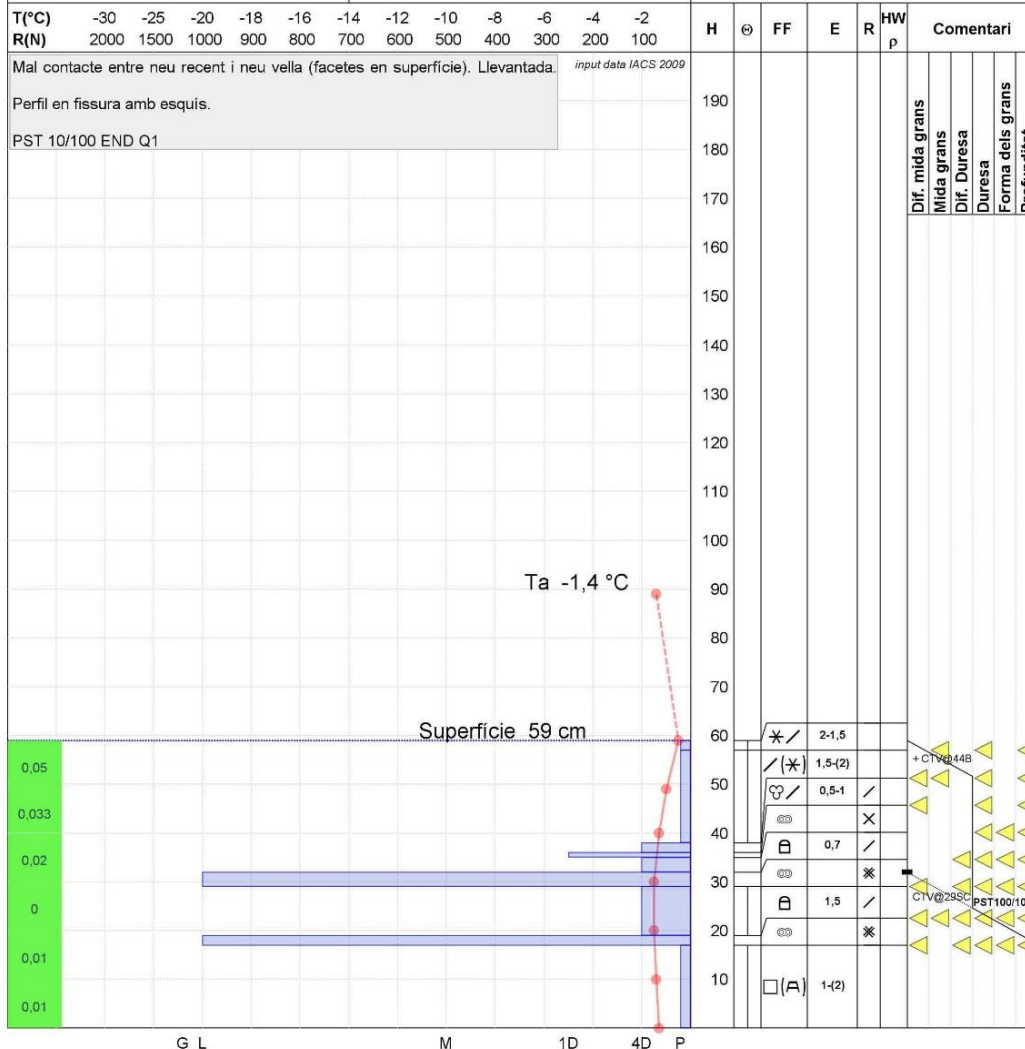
| T(°C) | -30 | -25 | -20 | -18 | -16 | -14 | -12 | -10 | -8 | -6 | -4 | -2 |
|---|---|---|---|---|---|---|---|---|---|---|---|---|
| R(N) | 2000 | 1500 | 1000 | 900 | 800 | 700 | 600 | 500 | 400 | 300 | 200 | 100 |

H Θ FF E R HW ρ Comentari

Mal contacte entre neu recent i neu vella (facetes en superfície). Llevantada.

input data IACS 2009

Perfil en fissura amb esquís.

PST 10/100 END Q1

Dif. mida grans
Mida grans
Dif. Duresa
Duresa
Forma dels grans
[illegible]

190
180
170
160
150
140
130
120
110
100
90
80
70
60
50
40
30
20
10

Ta -1,4 °C

Superfície 59 cm

2-1,5
1,5-(2)
0,5-1
0,7
1,5
1-(2)

+ CTV@44B
CTV@29SC
PST100/10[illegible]

0,05
0,033
0,02
0
0,01
0,01

G L M 1D 4D P